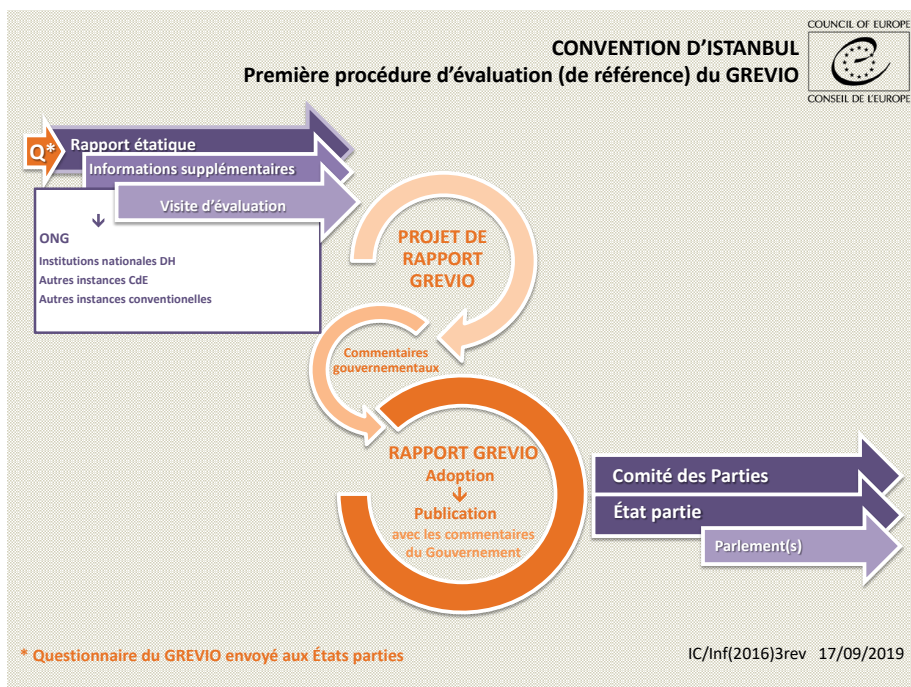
COUNCIL OF EUROPE
CONSEIL DE L'EUROPE

CONVENTION D'ISTANBUL
Première procédure d'évaluation (de référence) du GREVIO

Q*
Rapport étatique
Informations supplémentaires
Visite d'évaluation

↓
ONG
Institutions nationales DH
Autres instances CdE
Autres instances conventionelles

PROJET DE RAPPORT GREVIO

Commentaires gouvernementaux

RAPPORT GREVIO
Adoption
↓
Publication
avec les commentaires du Gouvernement

Comité des Parties
État partie
Parlement(s)

* Questionnaire du GREVIO envoyé aux États parties

IC/Inf(2016)3rev 17/09/2019